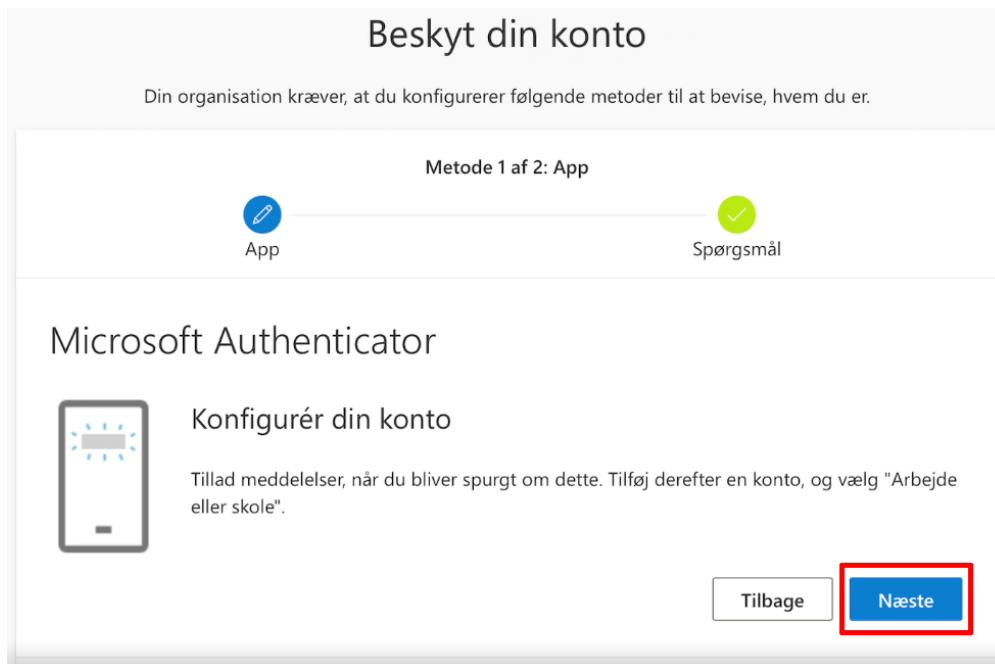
Beskyt din konto

Din organisation kræver, at du konfigurerer følgende metoder til at bevise, hvem du er.

Metode 1 af 2: App

App

Spørgsmål

Microsoft Authenticator

Konfigurér din konto

Tillad meddelelser, når du bliver spurgt om dette. Tilføj derefter en konto, og vælg "Arbejde eller skole".

Tilbage

Næste